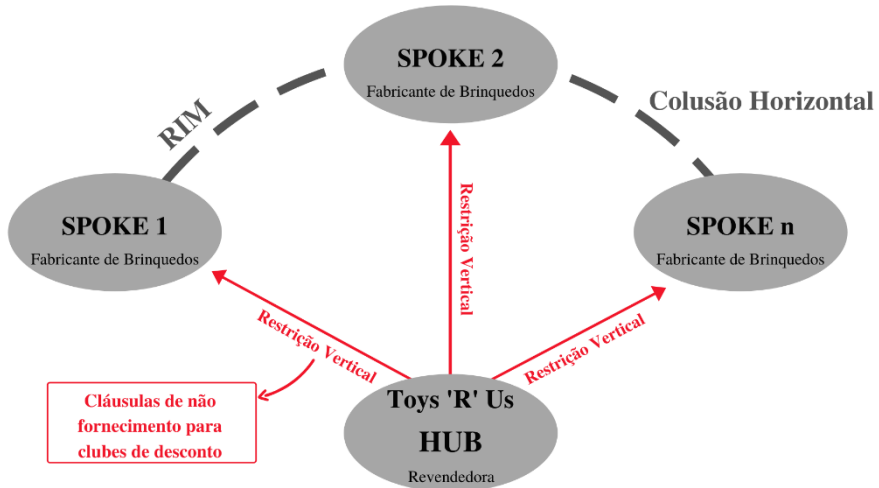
SPOKE 2
Fabricante de Brinquedos

RIM

Colusão Horizontal

SPOKE 1
Fabricante de Brinquedos

Restrição Vertical

SPOKE n
Fabricante de Brinquedos

Restrição Vertical

Restrição Vertical

Cláusulas de não fornecimento para clubes de desconto

Toys 'R' Us
HUB
Revendedora